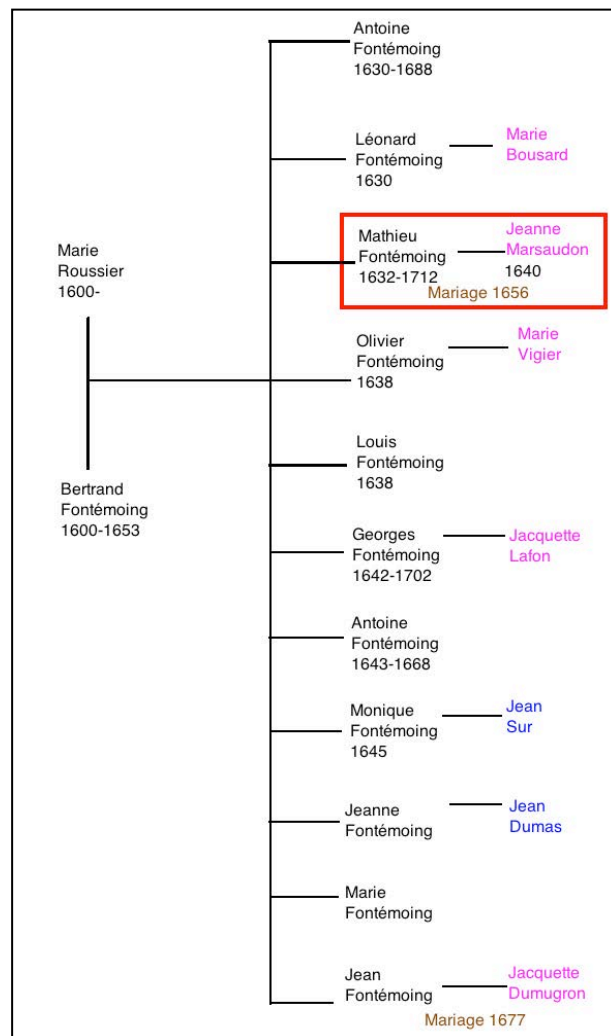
Marie
Roussier
1600-

Bertrand
Fontémoing
1600-1653

Antoine
Fontémoing
1630-1688

Léonard
Fontémoing
1630

Marie
Bousard

Mathieu
Fontémoing
1632-1712

Jeanne
Marsaudon
1640

Mariage 1656

Olivier
Fontémoing
1638

Marie
Vigier

Louis
Fontémoing
1638

Georges
Fontémoing
1642-1702

Jacquette
Lafon

Antoine
Fontémoing
1643-1668

Monique
Fontémoing
1645

Jean
Sur

Jeanne
Fontémoing

Jean
Dumas

Marie
Fontémoing

Jean
Fontémoing

Jacquette
Dumugron

Mariage 1677